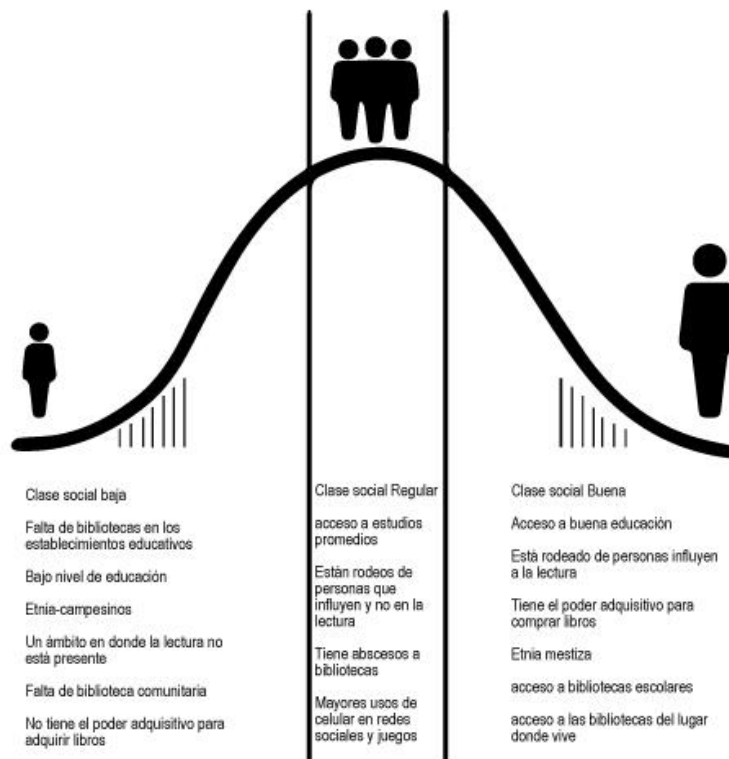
Clase social baja

Falta de bibliotecas en los establecimientos educativos

Bajo nivel de educación

Etnia-campesinos

Un ámbito en donde la lectura no está presente

Falta de biblioteca comunitaria

No tiene el poder adquisitivo para adquirir libros

Clase social Regular

acceso a estudios promedios

Están rodeos de personas que influyen y no en la lectura

Tiene abscesos a bibliotecas

Mayores usos de celular en redes sociales y juegos

Clase social Buena

Acceso a buena educación

Está rodeado de personas influyen a la lectura

Tiene el poder adquisitivo para comprar libros

Etnia mestiza

acceso a bibliotecas escolares

acceso a las bibliotecas del lugar donde vive